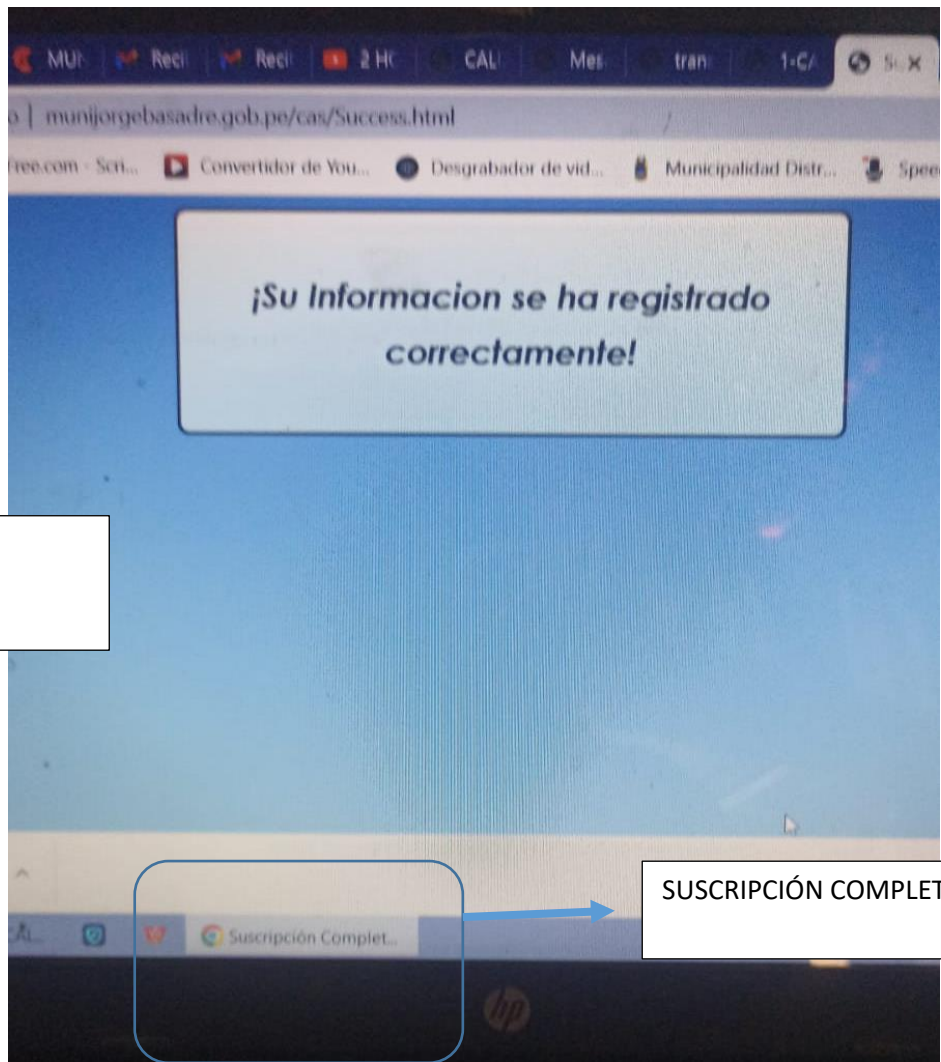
MU | Reci | Reci | 2 H | CAL | Mes | tran | 1-C | S ×

o | munijorgebasadre.gob.pe/cas/Success.html

free.com - Scri... Convertidor de You... Desgrabador de vid... Municipalidad Distr... Spee

¡Su Informacion se ha registrado correctamente!

SUSCRIPCIÓN COMPLET

CA | Suscripción Complet...

hp